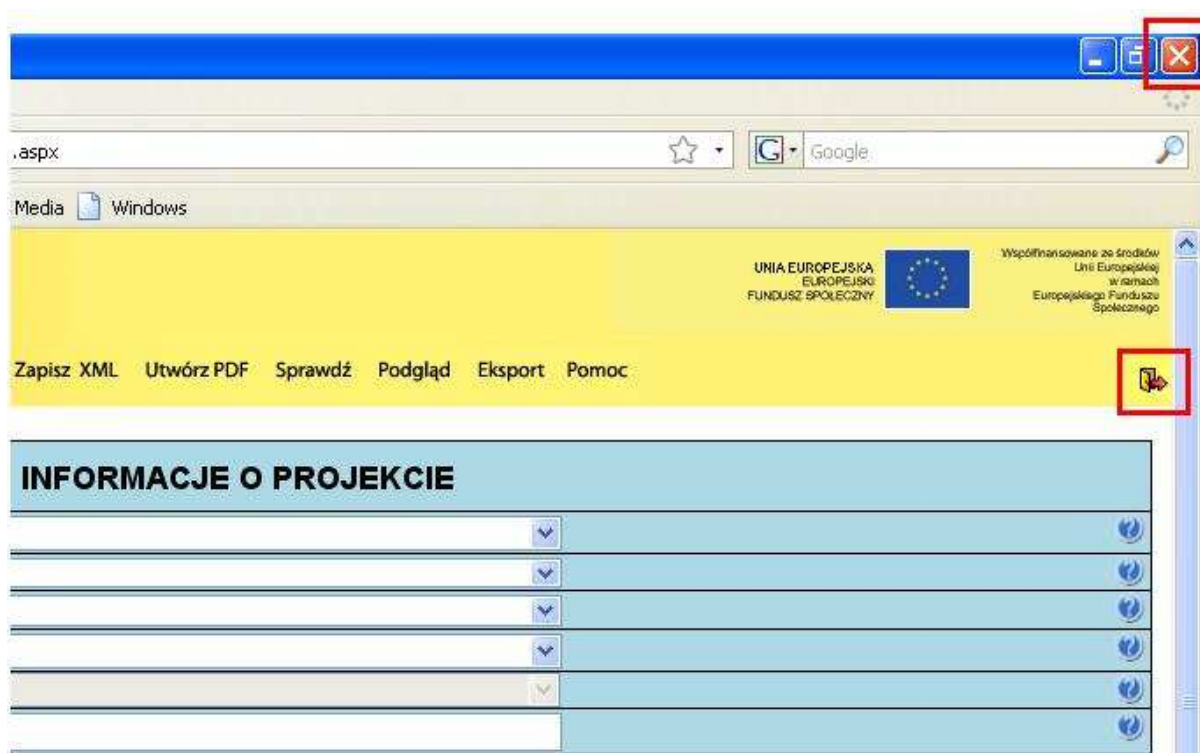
.aspx

Google

Media Windows

UNIA EUROPEJSKA
EUROPEJSKI
FUNDUSZ SPOŁECZNY

Współfinansowane ze środków Unii Europejskiej w ramach Europejskiego Funduszu Społecznego

Zapisz XML Utwórz PDF Sprawdź Podgląd Eksport Pomoc

INFORMACJE O PROJEKCIE